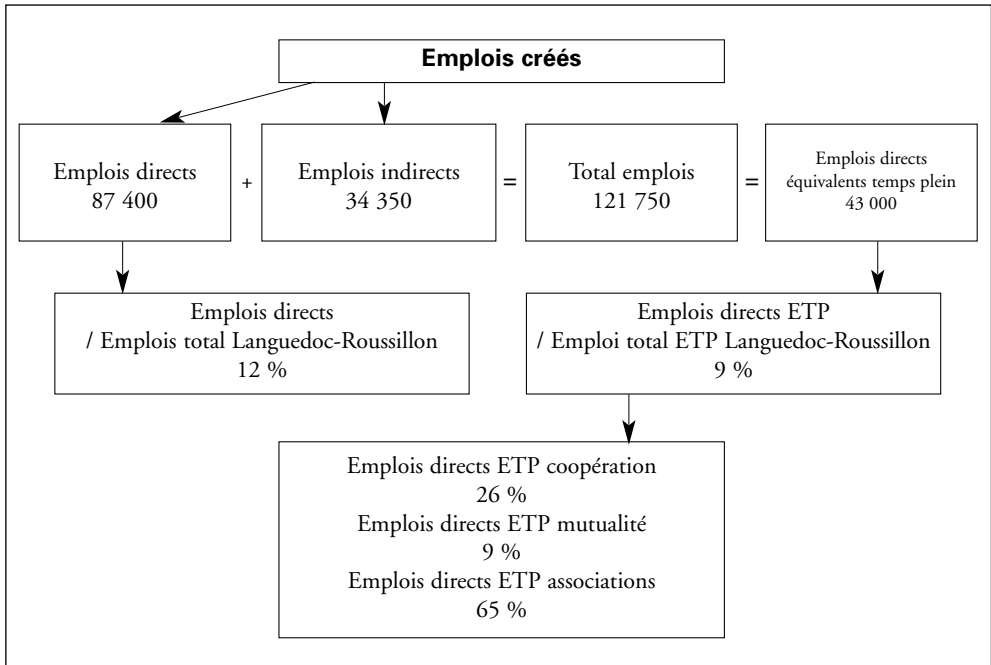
Emplois créés

Emplois directs
87 400

+

Emplois indirects
34 350

=

Total emplois
121 750

=

Emplois directs
équivalents temps plein
43 000

Emplois directs
/ Emplois total Languedoc-Roussillon
12 %

Emplois directs ETP
/ Emploi total ETP Languedoc-Roussillon
9 %

Emplois directs ETP coopération
26 %
Emplois directs ETP mutualité
9 %
Emplois directs ETP associations
65 %